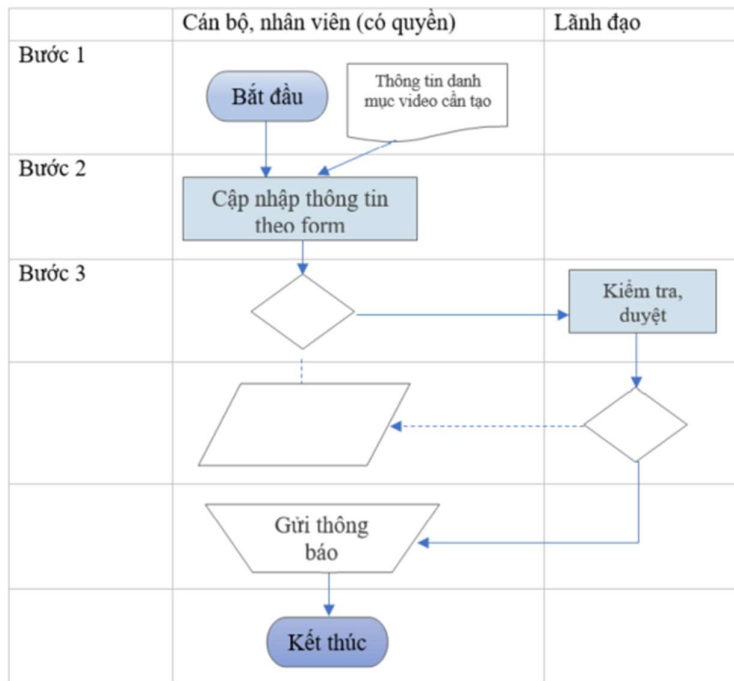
| | Cán bộ, nhân viên (có quyền) | Lãnh đạo |
|---|---|---|
| Bước 1 | Bắt đầu<br>Thông tin danh mục video cần tạo | |
| Bước 2 | Cập nhập thông tin theo form | |
| Bước 3 | | Kiểm tra, duyệt |
| | | |
| | Gửi thông báo | |
| | Kết thúc | |